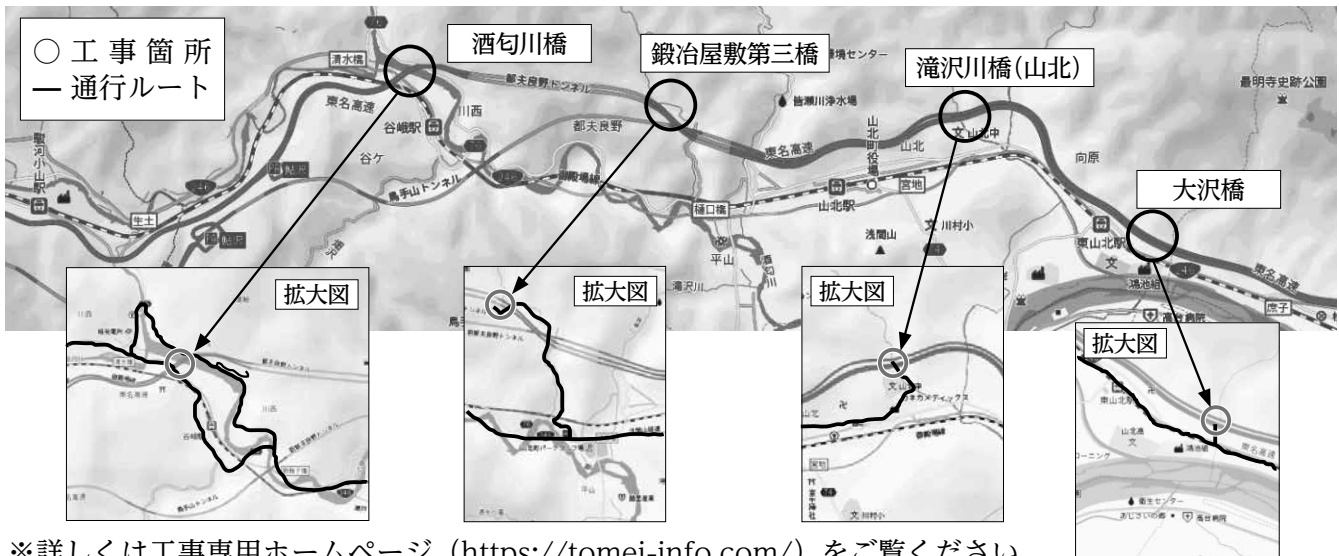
○ 工事箇所
― 通行ルート

酒匂川橋

鍛冶屋敷第三橋

滝沢川橋(山北)

大沢橋

清水橋
都夫良野トンネル
東名高速
谷峨駅
川西
谷ケ
都夫良野
皆瀬川浄水場
山北町役場
山北
向原
最明寺史跡公園
駿河小山駅
生土
鳥手山トンネル
御殿場線
樋口橋
山北駅
宮地
文 山北中
浅間山
文 川村小
東山北駅
平山
滝沢川
洒水の滝
東名高速
文
湯触
岸子

拡大図

拡大図

拡大図

拡大図

※詳しくは工事専用ホームページ（https://tomei-info.com/）をご覧ください